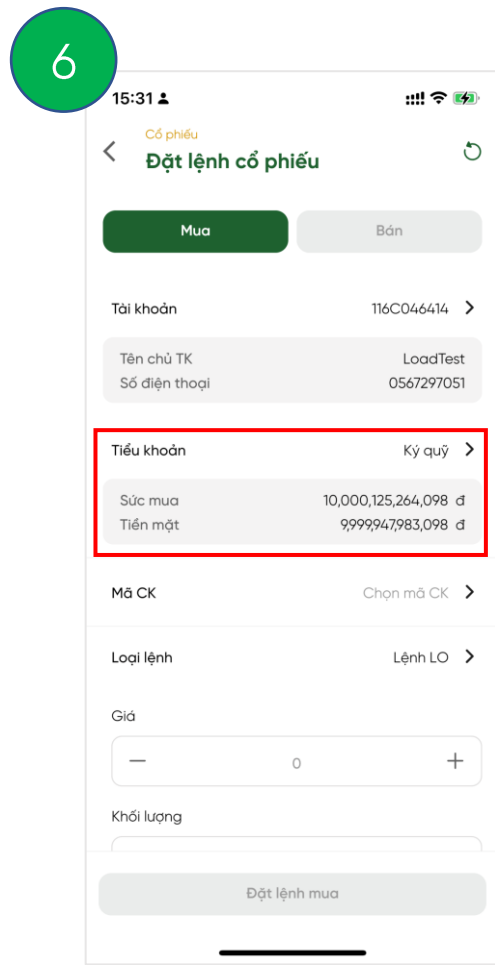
6

15:31

Cổ phiếu

Đặt lệnh cổ phiếu

Mua

Bán

Tài khoản 116C046414

Tên chủ TK LoadTest

Số điện thoại 0567297051

Tiểu khoản Ký quỹ

Sức mua 10,000,125,264,098 đ

Tiền mặt 9,999,947,983,098 đ

Mã CK Chọn mã CK

Loại lệnh Lệnh LO

Giá

0

Khối lượng

Đặt lệnh mua